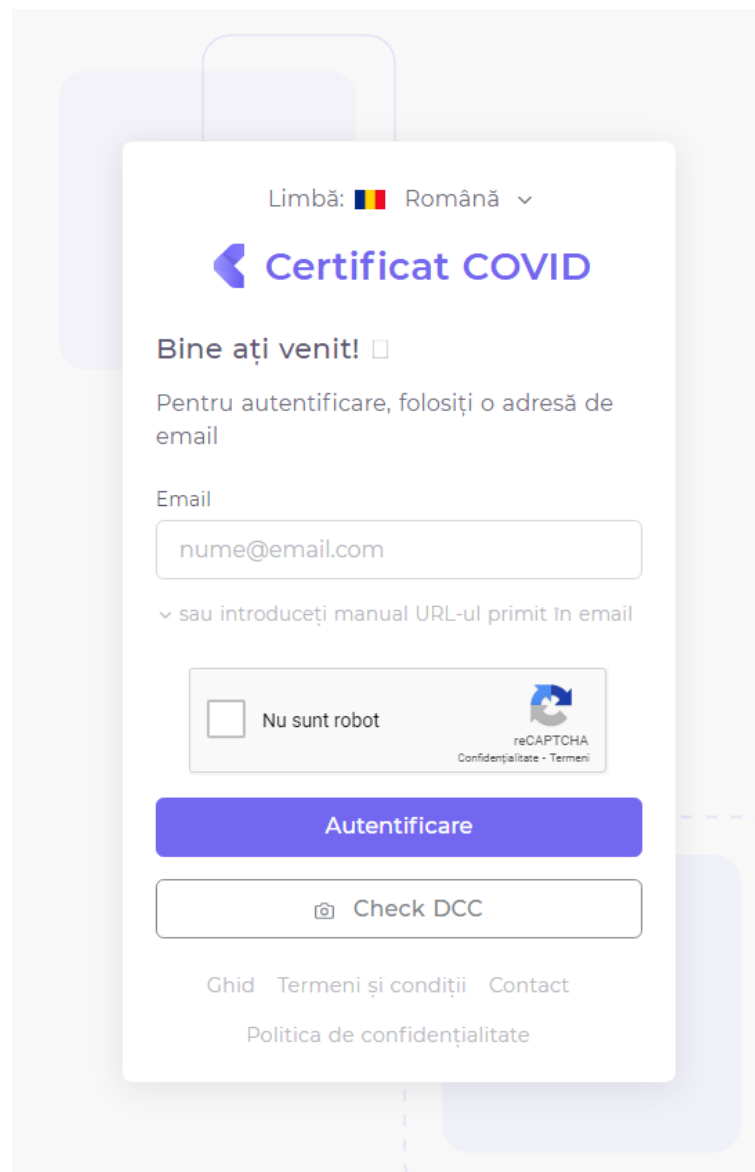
Limbă: Română

Certificat COVID

Bine ați venit! □

Pentru autentificare, folosiți o adresă de email

Email

nume@email.com

sau introduceți manual URL-ul primit în email

Nu sunt robot

reCAPTCHA
Confidențialitate - Termeni

Autentificare

Check DCC

Ghid Termeni și condiții Contact

Politica de confidențialitate